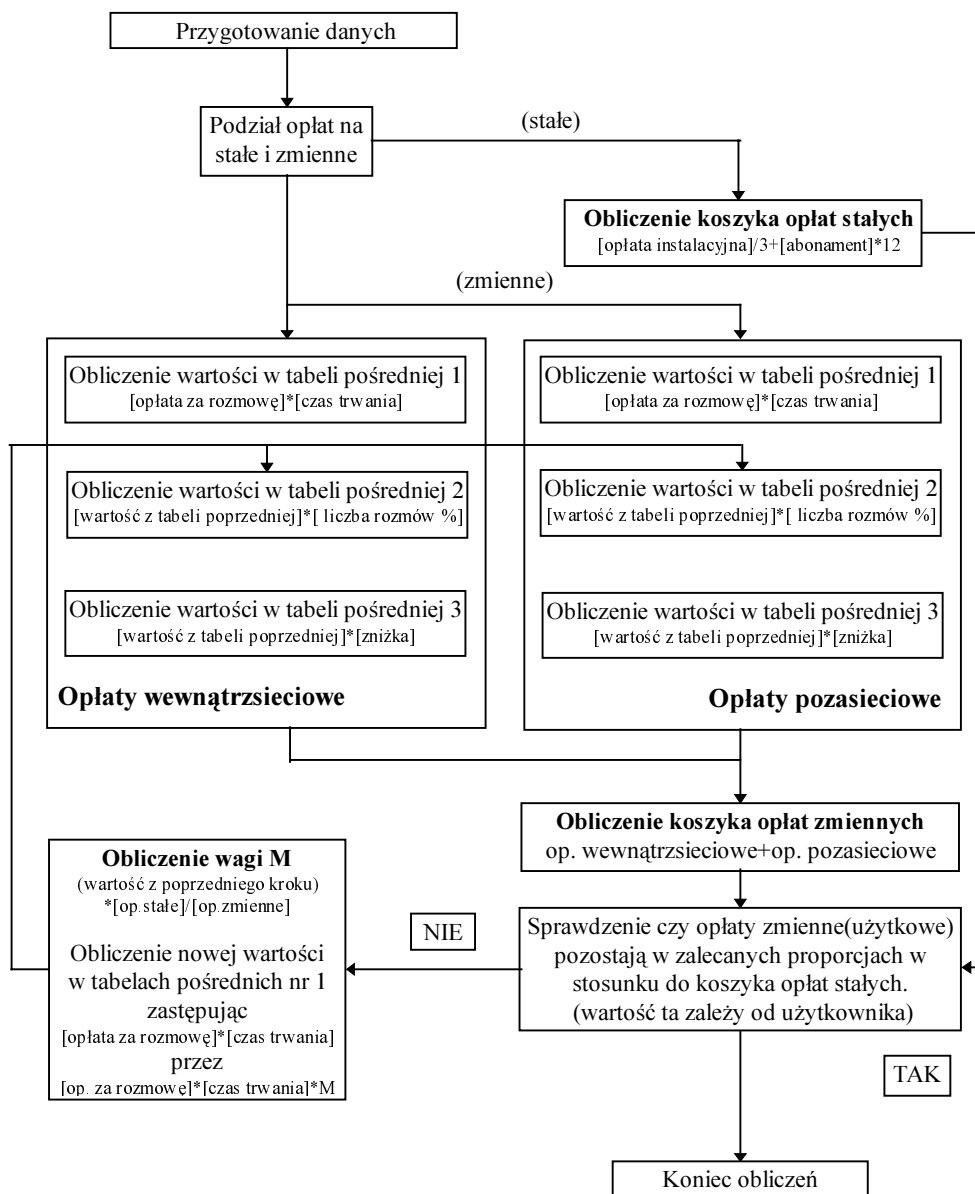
Przygotowanie danych

Podział opłat na stałe i zmienne

(stałe)

**Obliczenie koszyka opłat stałych**
[opłata instalacyjna]/3+[abonament]*12

(zmienne)

Obliczenie wartości w tabeli pośredniej 1
[opłata za rozmowę]*[czas trwania]

Obliczenie wartości w tabeli pośredniej 2
[wartość z tabeli poprzedniej]*[ liczba rozmów %]

Obliczenie wartości w tabeli pośredniej 3
[wartość z tabeli poprzedniej]*[zniżka]

**Opłaty wewnątrzsieciowe**

Obliczenie wartości w tabeli pośredniej 1
[opłata za rozmowę]*[czas trwania]

Obliczenie wartości w tabeli pośredniej 2
[wartość z tabeli poprzedniej]*[ liczba rozmów %]

Obliczenie wartości w tabeli pośredniej 3
[wartość z tabeli poprzedniej]*[zniżka]

**Opłaty pozasieciowe**

**Obliczenie koszyka opłat zmiennych**
op. wewnątrzsieciowe+op. pozasieciowe

**Obliczenie wagi M**
(wartość z poprzedniego kroku) *[op.stałe]/[op.zmienne]

Obliczenie nowej wartości w tabelach pośrednich nr 1 zastępując
[opłata za rozmowę]*[czas trwania]
przez
[op. za rozmowę]*[czas trwania]*M

NIE

Sprawdzenie czy opłaty zmienne(użytkowe) pozostają w zalecanych proporcjach w stosunku do koszyka opłat stałych.
(wartość ta zależy od użytkownika)

TAK

Koniec obliczeń